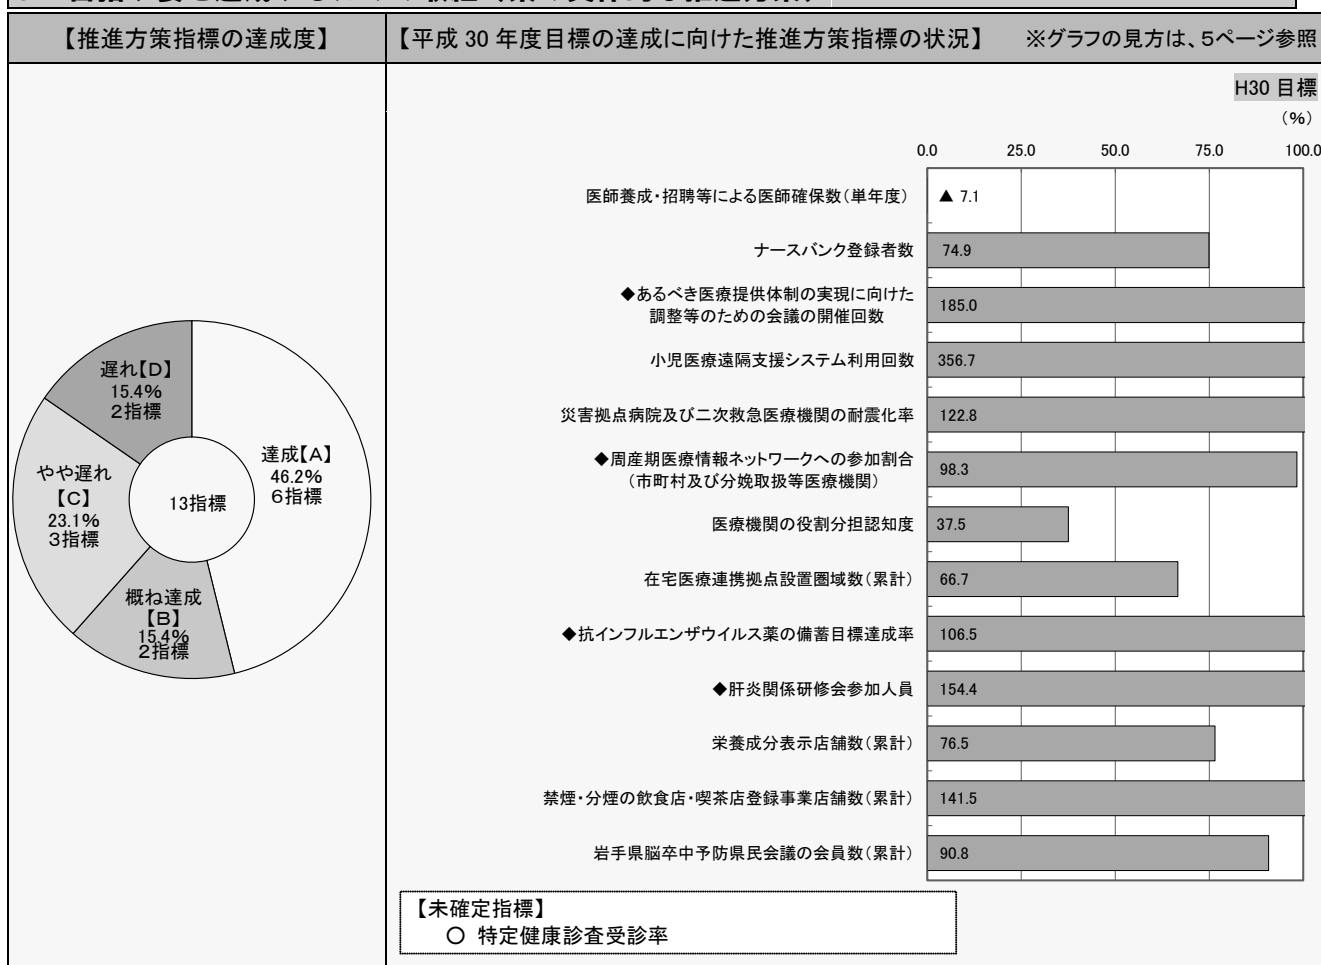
【推進方策指標の達成度】

遅れ【D】 15.4% 2指標

達成【A】 46.2% 6指標

やや遅れ【C】 23.1% 3指標

13指標

概ね達成【B】 15.4% 2指標

【平成 30 年度目標の達成に向けた推進方策指標の状況】 ※グラフの見方は、5ページ参照

H30 目標

(%)

0.0 25.0 50.0 75.0 100.0

医師養成・招聘等による医師確保数(単年度) ▲ 7.1

ナースバンク登録者数 74.9

◆あるべき医療提供体制の実現に向けた調整等のための会議の開催回数 185.0

小児医療遠隔支援システム利用回数 356.7

災害拠点病院及び二次救急医療機関の耐震化率 122.8

◆周産期医療情報ネットワークへの参加割合(市町村及び分娩取扱等医療機関) 98.3

医療機関の役割分担認知度 37.5

在宅医療連携拠点設置圏域数(累計) 66.7

◆抗インフルエンザウイルス薬の備蓄目標達成率 106.5

◆肝炎関係研修会参加人員 154.4

栄養成分表示店舗数(累計) 76.5

禁煙・分煙の飲食店・喫茶店登録事業店舗数(累計) 141.5

岩手県脳卒中予防県民会議の会員数(累計) 90.8

【未確定指標】
○ 特定健康診査受診率